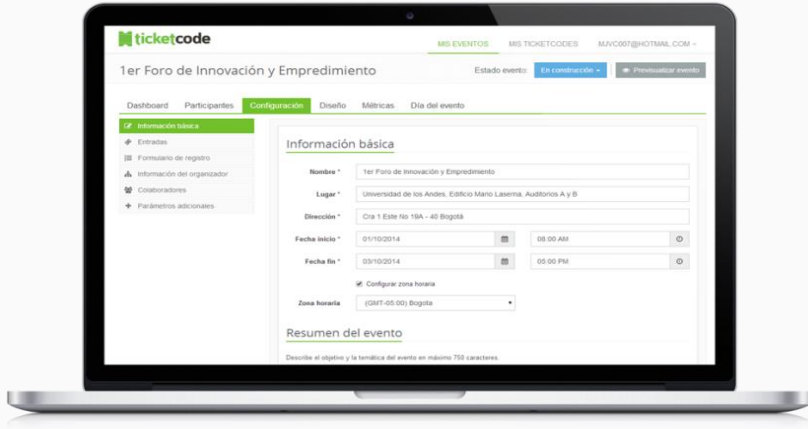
ticketcode

MIS EVENTOS MIS TICKETCODES MJVC007@HOTMAIL.COM

1er Foro de Innovación y Emprendimiento

Estado evento: En construcción Previsualizar evento

Dashboard Participantes Configuración Diseño Métricas Día del evento

Información básica
Entradas
Formulario de registro
Información del organizador
Colaboradores
Parámetros adicionales

Información básica

Nombre * 1er Foro de Innovación y Emprendimiento

Lugar * Universidad de los Andes, Edificio Mario Laserna, Auditorios A y B

Dirección * Cra 1 Este No 19A - 40 Bogotá

Fecha inicio * 01/10/2014 08:00 AM

Fecha fin * 03/10/2014 05:00 PM

Configurar zona horaria

Zona horaria (GMT-05:00) Bogota

Resumen del evento

Describe el objetivo y la temática del evento en máximo 750 caracteres